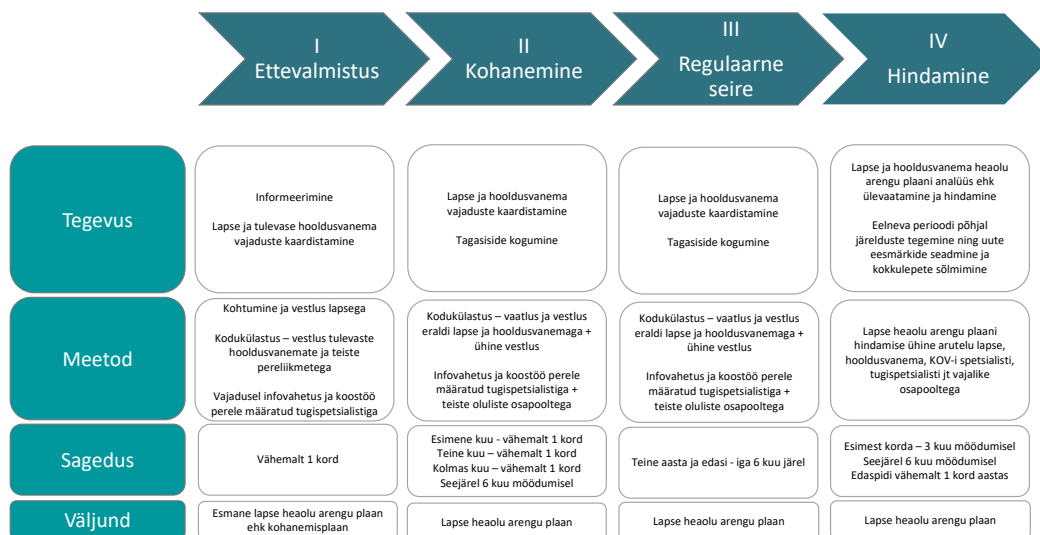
I
Ettevalmistus

II
Kohanemine

III
Regulaarne seire

IV
Hindamine

| | | | | |
|---|---|---|---|---|
| Tegevus | Informeerimine<br><br>Lapse ja tulevase hooldusvanema vajaduste kaardistamine | Lapse ja hooldusvanema vajaduste kaardistamine<br><br>Tagasiside kogumine | Lapse ja hooldusvanema vajaduste kaardistamine<br><br>Tagasiside kogumine | Lapse ja hooldusvanema heaolu arengu plaani analüüs ehk ülevaatamine ja hindamine<br><br>Eelneva perioodi põhjal järelduste tegemine ning uute eesmärkide seadmine ja kokkulepete sõlmimine |
| Meetod | Kohtumine ja vestlus lapsega<br><br>Kodukülastus – vestlus tulevaste hooldusvanematega ja teiste pereliikmetega<br><br>Vajadusel infovahetus ja koostöö perele määratud tugispetsialistiga | Kodukülastus – vaatlus ja vestlus eraldi lapse ja hooldusvanemaga + ühine vestlus<br><br>Infovahetus ja koostöö perele määratud tugispetsialistiga + teiste oluliste osapooltega | Kodukülastus – vaatlus ja vestlus eraldi lapse ja hooldusvanemaga + ühine vestlus<br><br>Infovahetus ja koostöö perele määratud tugispetsialistiga + teiste oluliste osapooltega | Lapse heaolu arengu plaani hindamise ühine arutelu lapse, hooldusvanema, KOV-i spetsialisti, tugispetsialisti jt vajalike osapooltega |
| Sagedus | Vähemalt 1 kord | Esimene kuu - vähemalt 1 kord<br>Teine kuu – vähemalt 1 kord<br>Kolmas kuu – vähemalt 1 kord<br>Seejärel 6 kuu möödumisel | Teine aasta ja edasi - iga 6 kuu järel | Esimest korda – 3 kuu möödumisel<br>Seejärel 6 kuu möödumisel<br>Edaspidi vähemalt 1 kord aastas |
| Väljund | Esmane lapse heaolu arengu plaan ehk kohanemisplaan | Lapse heaolu arengu plaan | Lapse heaolu arengu plaan | Lapse heaolu arengu plaan |